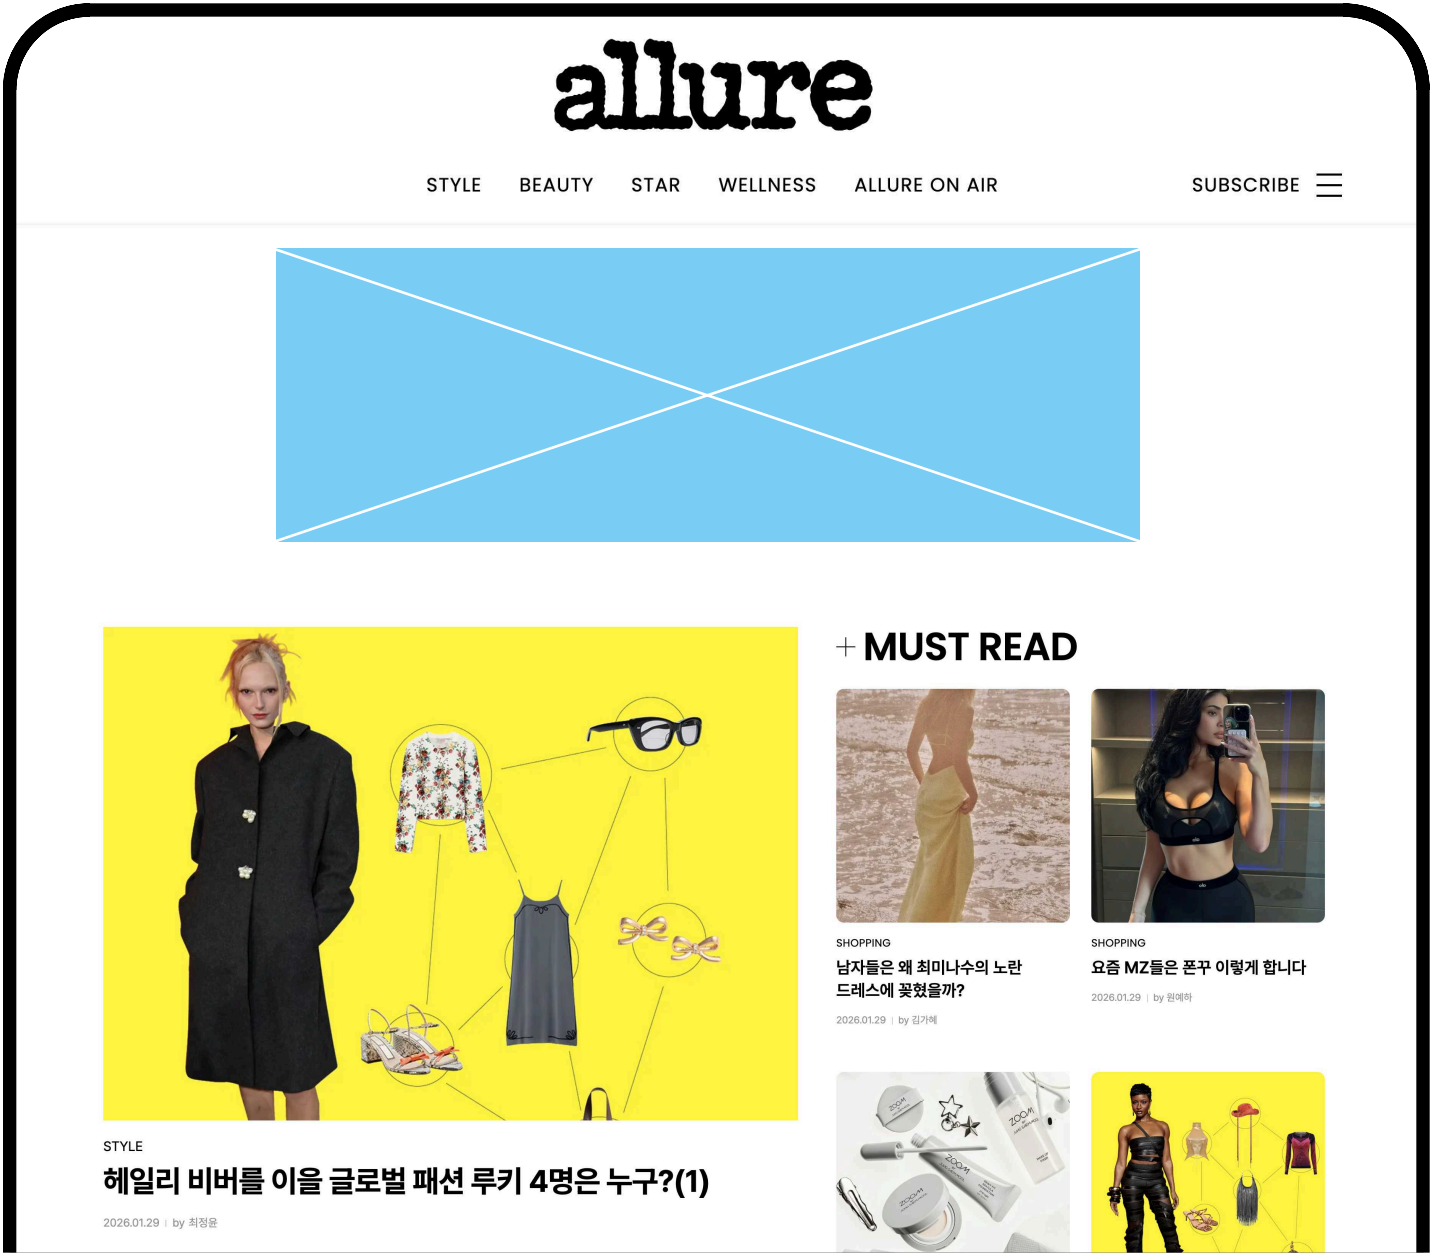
allure

STYLE BEAUTY STAR WELLNESS ALLURE ON AIR

SUBSCRIBE

+ MUST READ

STYLE

헤일리 비버를 이을 글로벌 패션 루키 4명은 누구?(1)

2026.01.29 | by 최정윤

SHOPPING

남자들은 왜 최미나수의 노란 드레스에 꽂혔을까?

2026.01.29 | by 김가혜

SHOPPING

요즘 MZ들은 폰꾸 이렇게 합니다

2026.01.29 | by 원예하